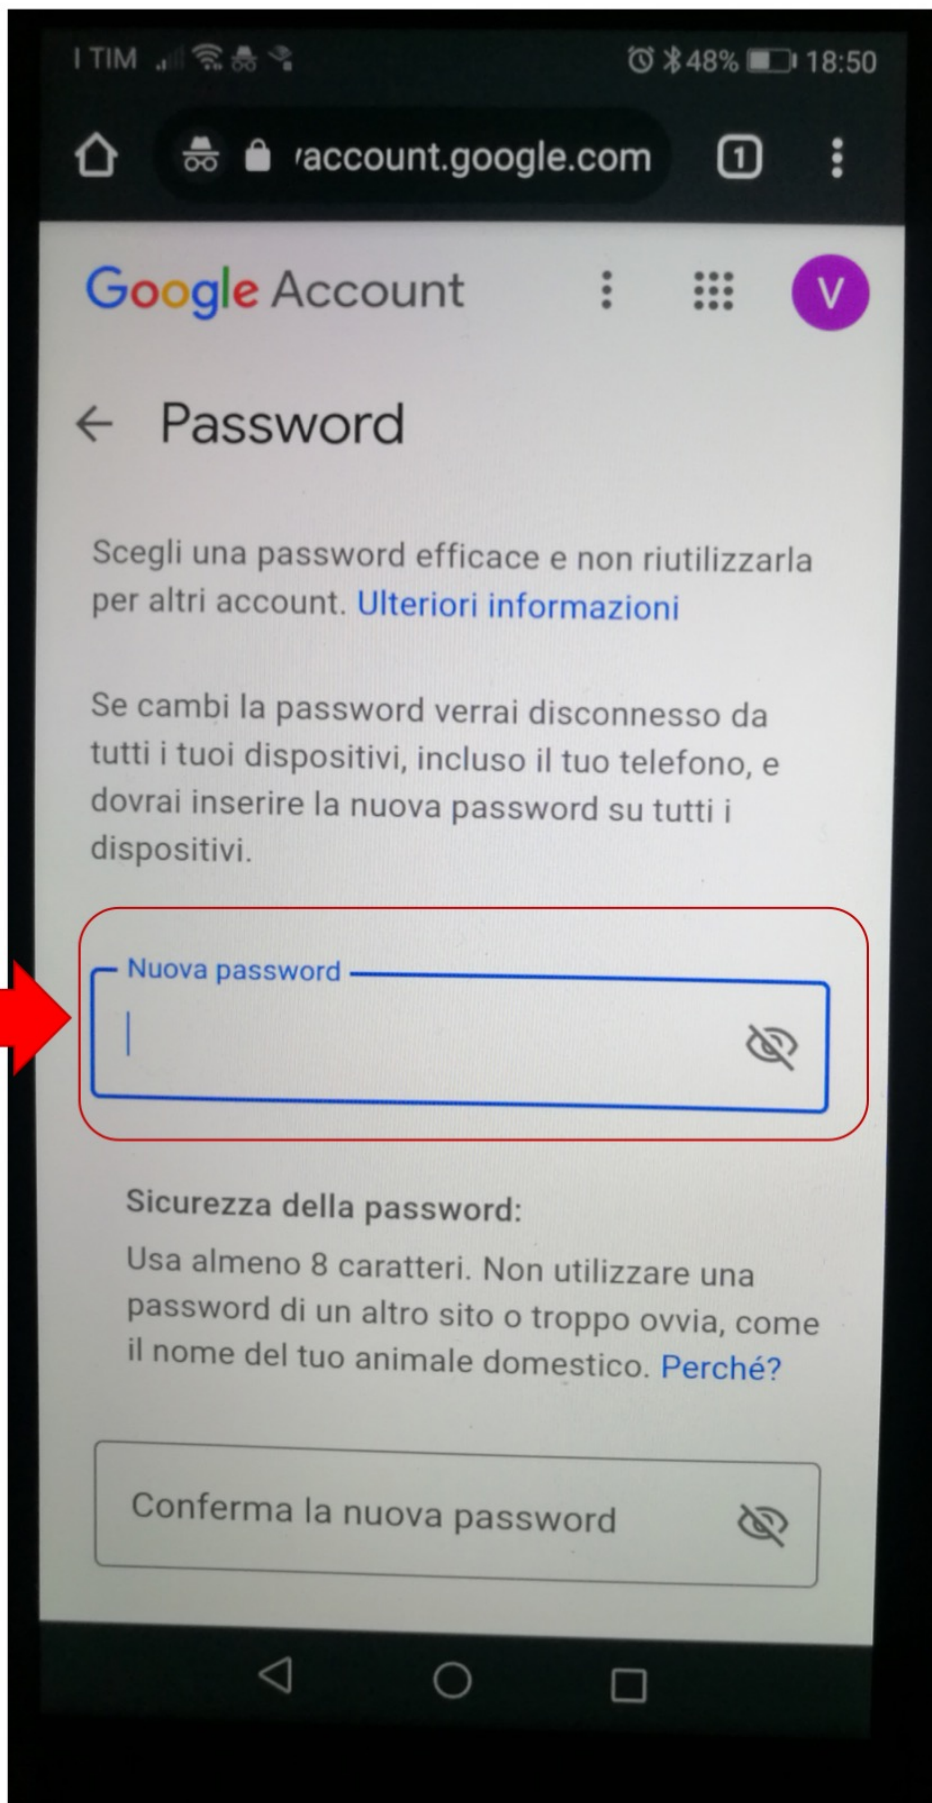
I TIM 48% 18:50

/account.google.com 1

Google Account V

Password

Scegli una password efficace e non riutilizzarla per altri account. Ulteriori informazioni

Se cambi la password verrai disconnesso da tutti i tuoi dispositivi, incluso il tuo telefono, e dovrai inserire la nuova password su tutti i dispositivi.

Nuova password

Sicurezza della password:
Usa almeno 8 caratteri. Non utilizzare una password di un altro sito o troppo ovvia, come il nome del tuo animale domestico. Perché?

Conferma la nuova password